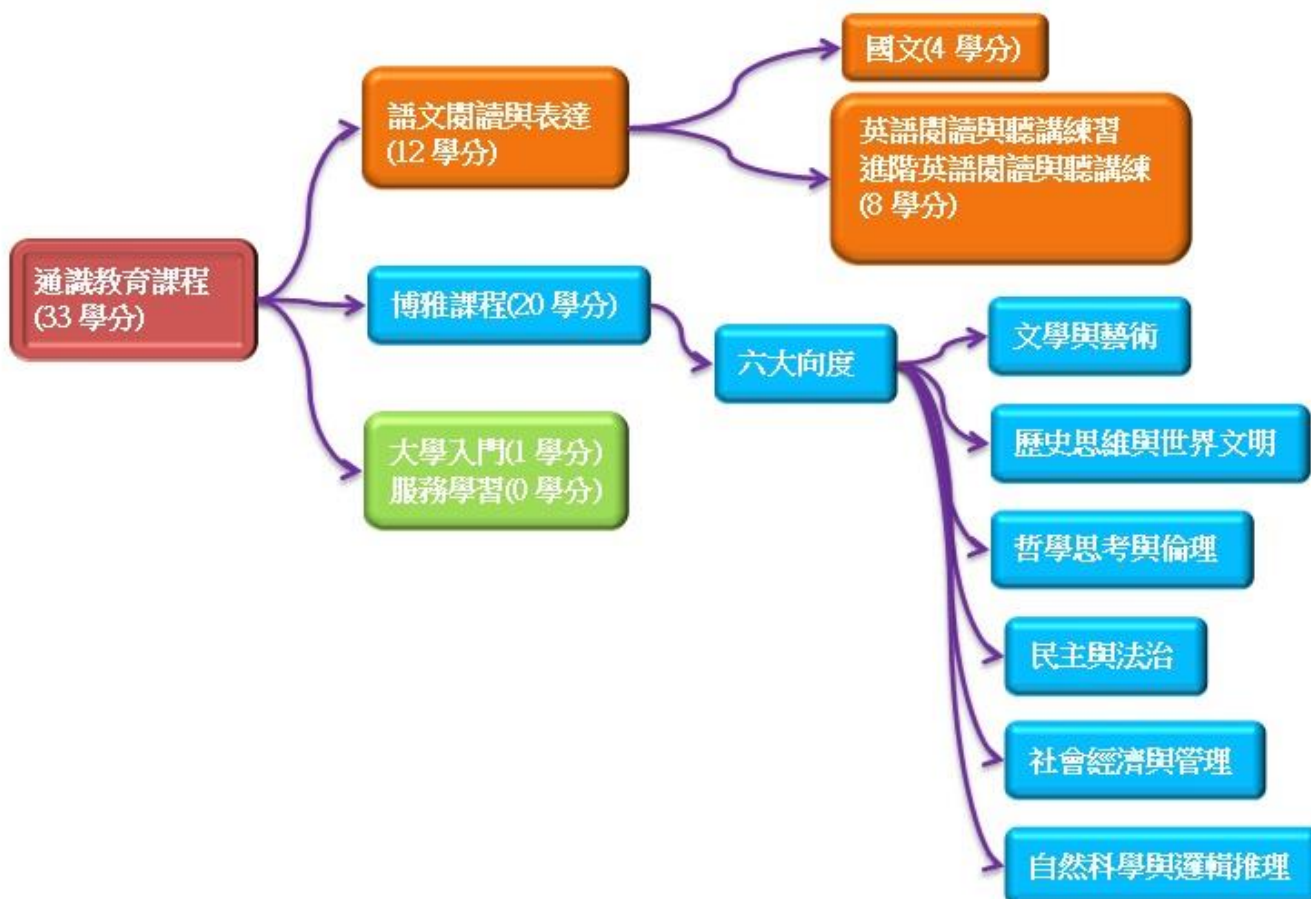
通識教育課程
(33 學分)

語文閱讀與表達
(12 學分)

國文(4 學分)

英語閱讀與聽講練習
進階英語閱讀與聽講練
(8 學分)

博雅課程(20 學分)

六大向度

文學與藝術

歷史思維與世界文明

哲學思考與倫理

民主與法治

社會經濟與管理

自然科學與邏輯推理

大學入門(1 學分)
服務學習(0 學分)